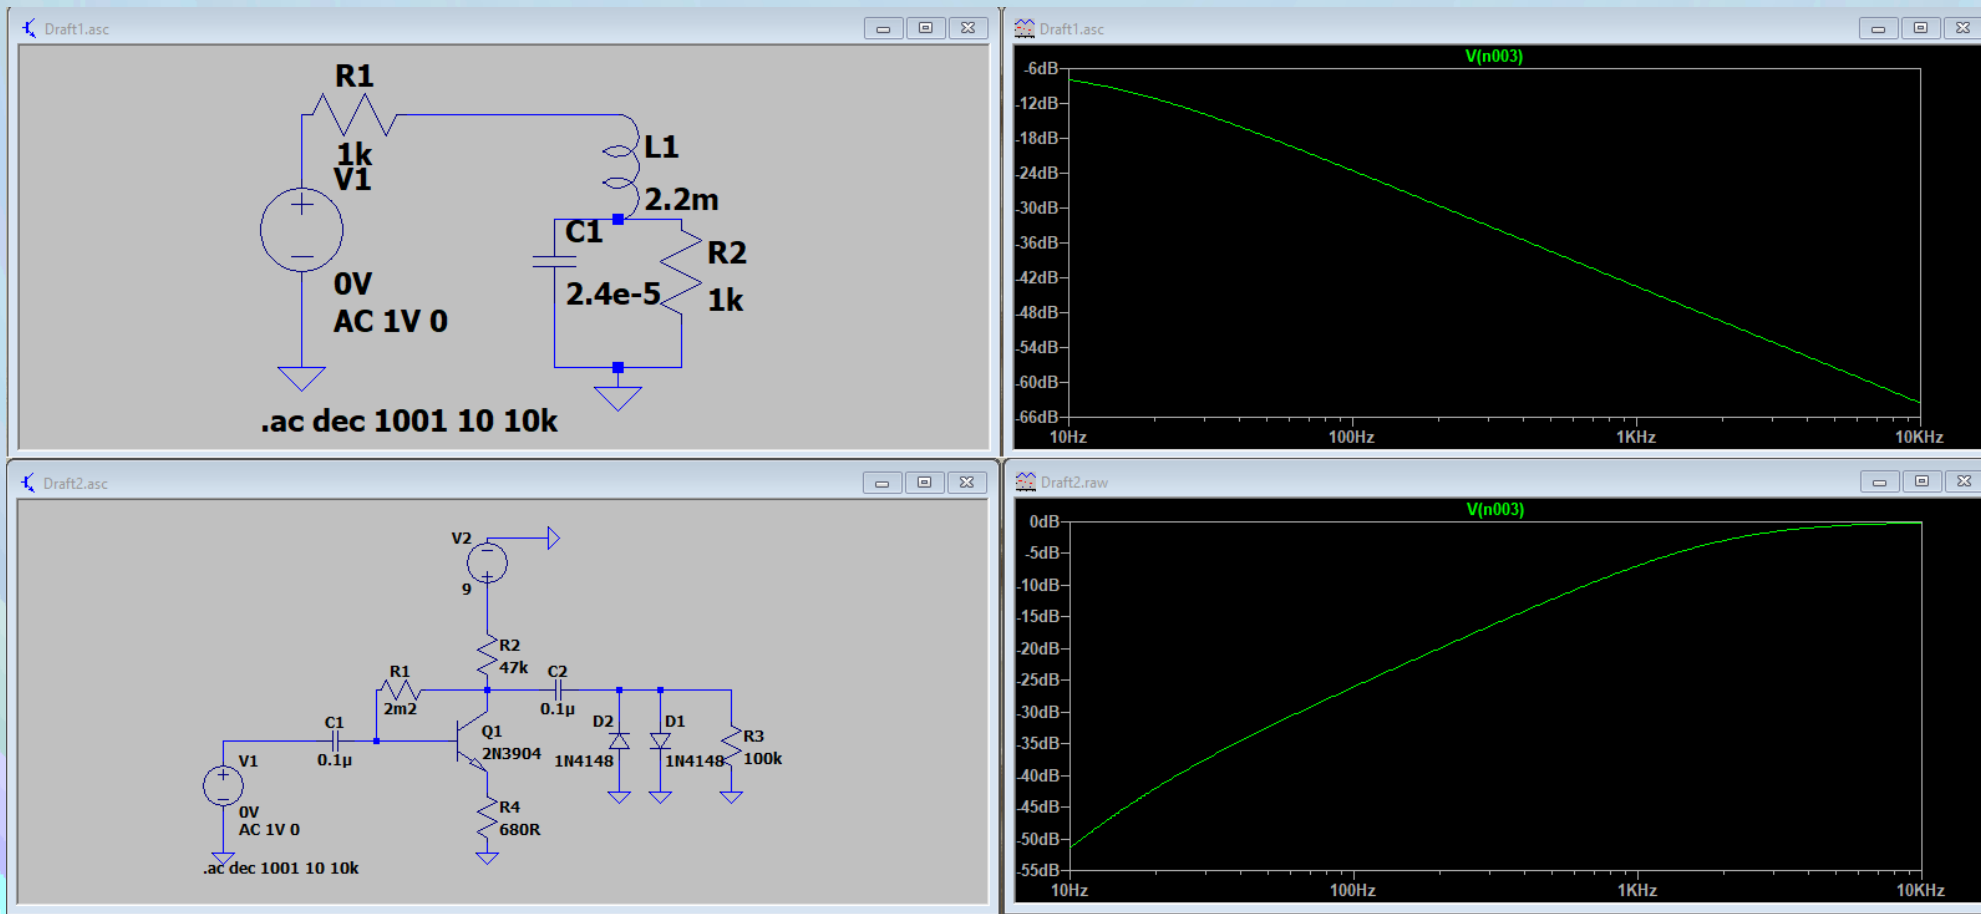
Draft1.asc

R1
1k
V1
L1
2.2m
C1
2.4e-5
R2
1k
0V
AC 1V 0
.ac dec 1001 10 10k

Draft1.asc

V(n003)
-6dB
-12dB
-18dB
-24dB
-30dB
-36dB
-42dB
-48dB
-54dB
-60dB
-66dB
10Hz
100Hz
1KHz
10KHz

Draft2.asc

V2
9
R2
47k
R1
2m2
C2
0.1µ
C1
0.1µ
D2
D1
R3
100k
Q1
2N3904
1N4148
1N4148
V1
0V
AC 1V 0
R4
680R
.ac dec 1001 10 10k

Draft2.raw

V(n003)
0dB
-5dB
-10dB
-15dB
-20dB
-25dB
-30dB
-35dB
-40dB
-45dB
-50dB
-55dB
10Hz
100Hz
1KHz
10KHz